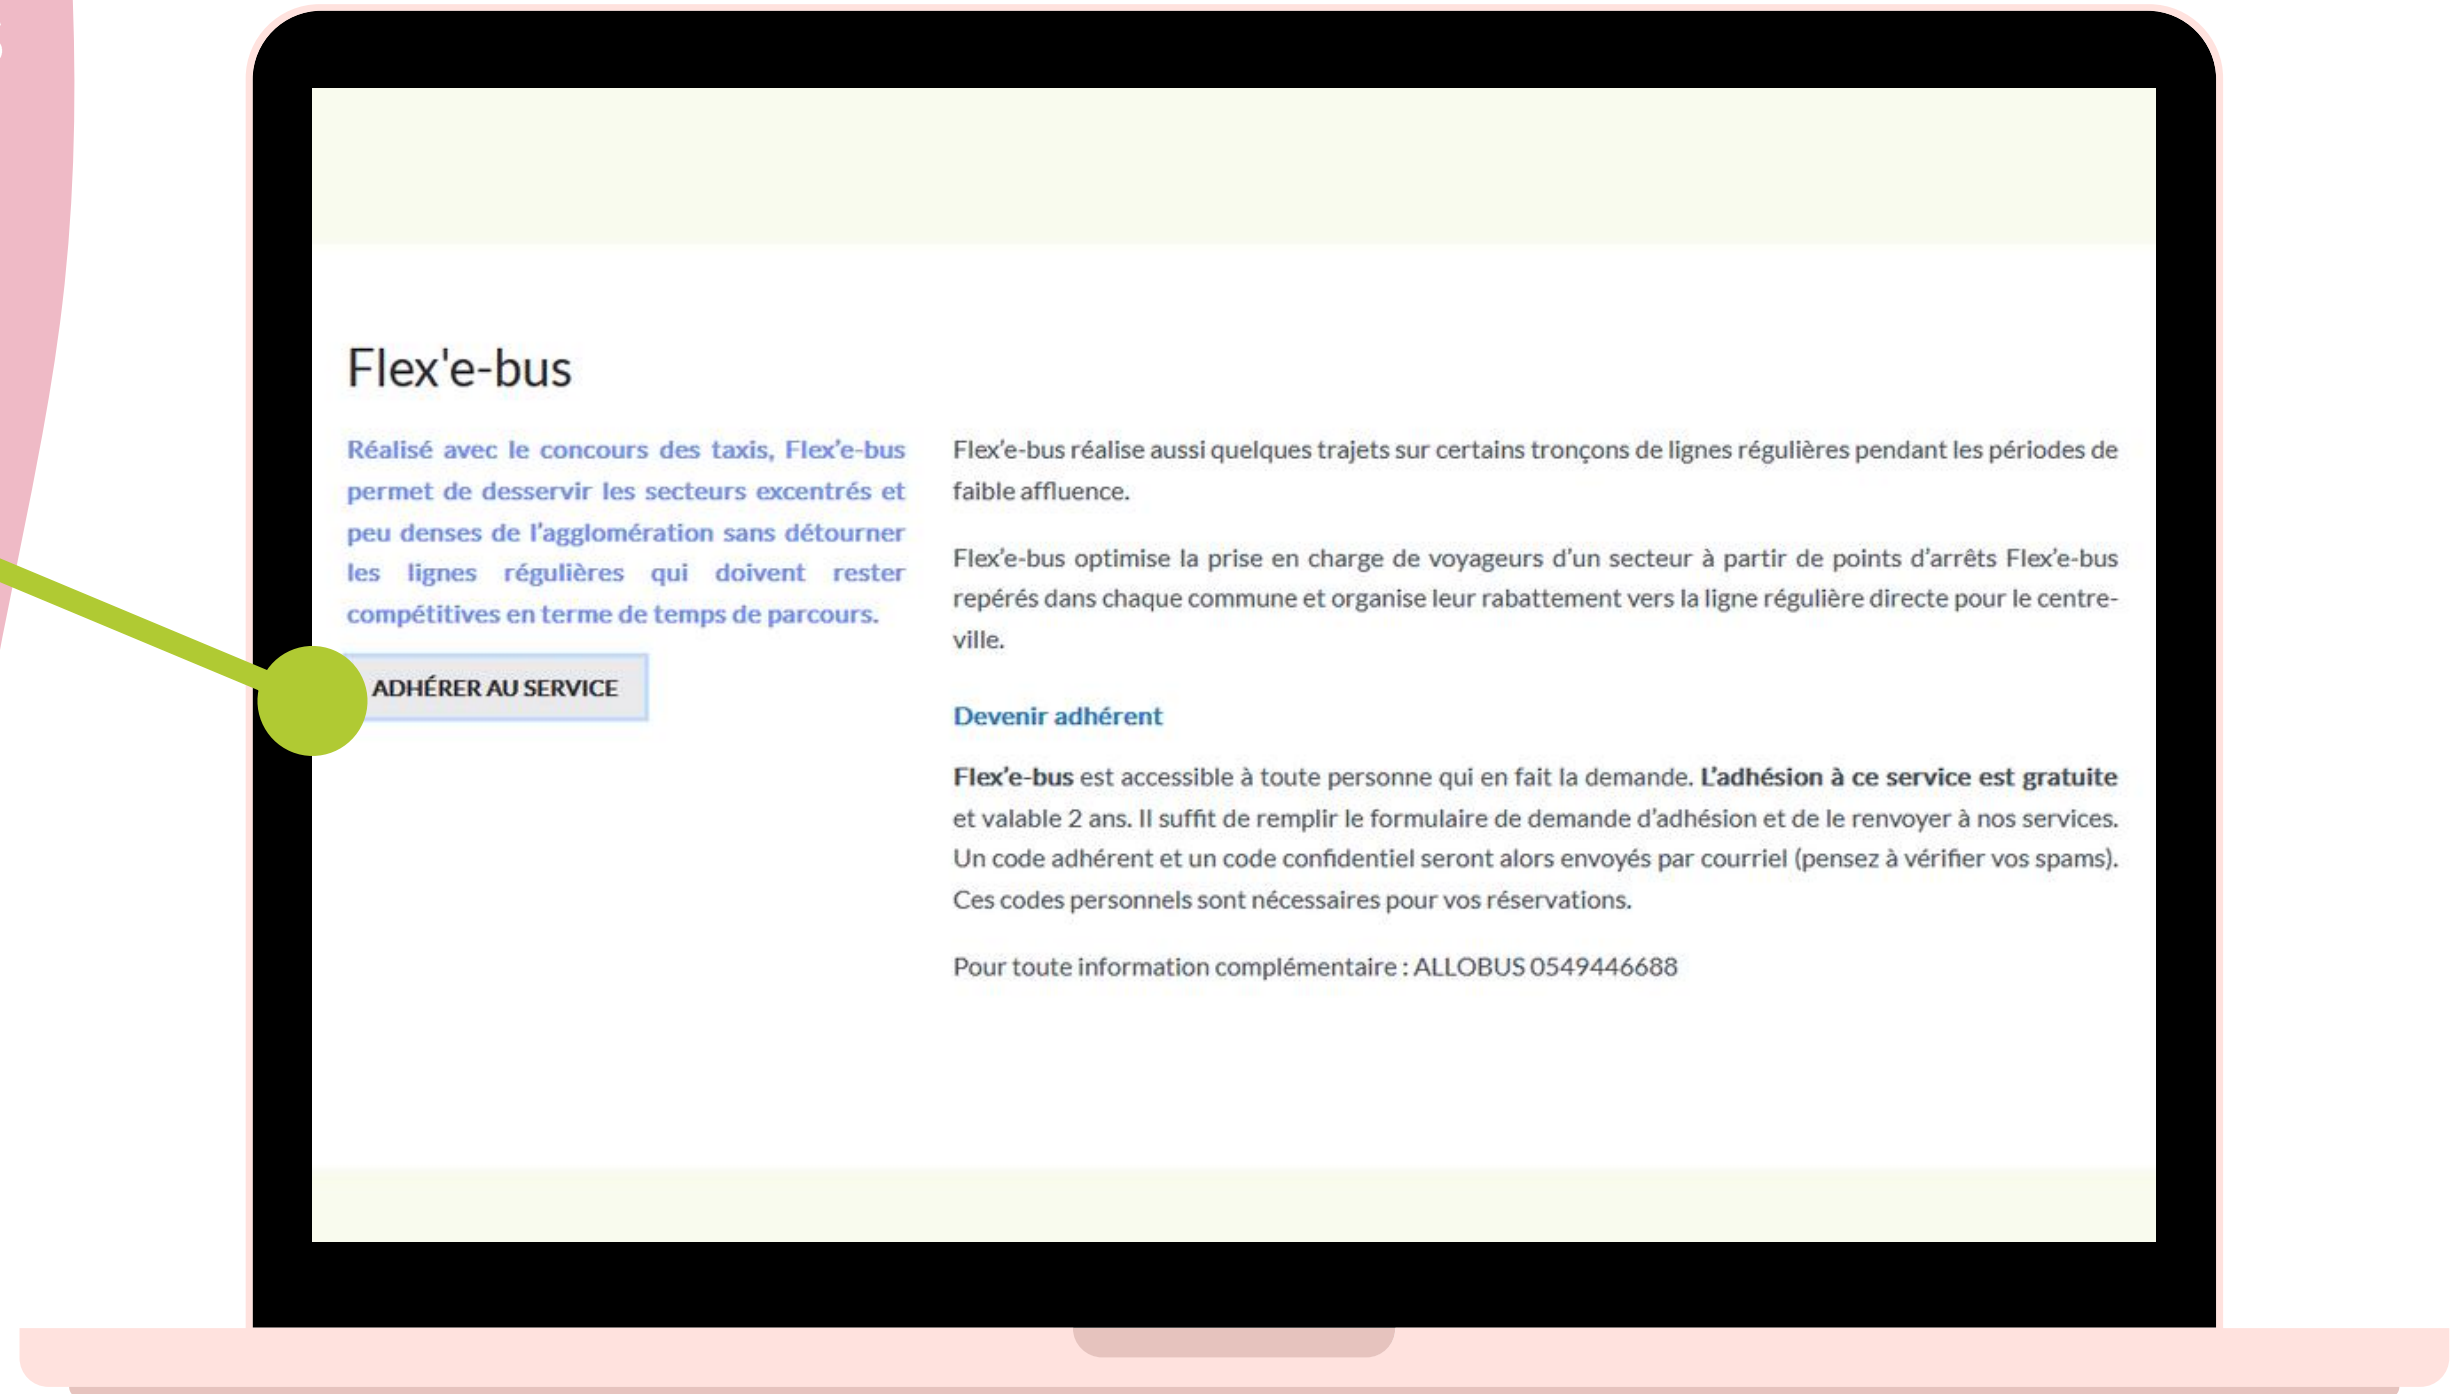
Flex'e-bus

Réalisé avec le concours des taxis, Flex'e-bus permet de desservir les secteurs excentrés et peu denses de l'agglomération sans détourner les lignes régulières qui doivent rester compétitives en terme de temps de parcours.

ADHÉRER AU SERVICE

Flex'e-bus réalise aussi quelques trajets sur certains tronçons de lignes régulières pendant les périodes de faible affluence.

Flex'e-bus optimise la prise en charge de voyageurs d'un secteur à partir de points d'arrêts Flex'e-bus repérés dans chaque commune et organise leur rabattement vers la ligne régulière directe pour le centre-ville.

Devenir adhérent

Flex'e-bus est accessible à toute personne qui en fait la demande. L'adhésion à ce service est gratuite et valable 2 ans. Il suffit de remplir le formulaire de demande d'adhésion et de le renvoyer à nos services. Un code adhérent et un code confidentiel seront alors envoyés par courriel (pensez à vérifier vos spams). Ces codes personnels sont nécessaires pour vos réservations.

Pour toute information complémentaire : ALLOBUS 0549446688